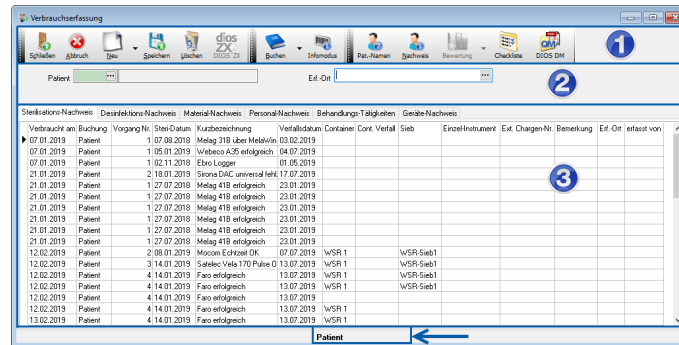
Verbrauchserfassung

Schließen Abbruch Neu Speichern Löschen DIOS ZX Buchen Infomodus Pat.-Namen Nachweis Bewertung Checkliste DIOS DM

1

Patient

Erf.-Ort

2

Sterilisations-Nachweis Desinfektions-Nachweis Material-Nachweis Personal-Nachweis Behandlungs-Tätigkeiten Geräte-Nachweis

| Verbraucht am | Buchung | Vorgang Nr. | Steri-Datum | Kurzbezeichnung | Verfallsdatum | Container | Cont. Verfall | Sieb | Einzel-Instrument | Ext. Chargen-Nr. | Bemerkung | Erf.-Ort | erfasst von |
|---|---|---|---|---|---|---|---|---|---|---|---|---|---|
| 07.01.2019 | Patient | 1 | 07.08.2018 | Melag 31B über MelaWin | 03.02.2019 | | | | | | | | |
| 07.01.2019 | Patient | 1 | 05.01.2019 | Webeco A35 erfolgreich | 04.07.2019 | | | | | | | | |
| 07.01.2019 | Patient | 1 | 02.11.2018 | Ebro Logger | 01.05.2019 | | | | | | | | |
| 21.01.2019 | Patient | 2 | 18.01.2019 | Sirona DAC universal fehl | 17.07.2019 | | | | | | | | |
| 21.01.2019 | Patient | 1 | 27.07.2018 | Melag 41B erfolgreich | 23.01.2019 | | | | | | | | |
| 21.01.2019 | Patient | 1 | 27.07.2018 | Melag 41B erfolgreich | 23.01.2019 | | | | | | | | |
| 21.01.2019 | Patient | 1 | 27.07.2018 | Melag 41B erfolgreich | 23.01.2019 | | | | | | | | |
| 21.01.2019 | Patient | 1 | 27.07.2018 | Melag 41B erfolgreich | 23.01.2019 | | | | | | | | |
| 21.01.2019 | Patient | 1 | 27.07.2018 | Melag 41B erfolgreich | 23.01.2019 | | | | | | | | |
| 21.01.2019 | Patient | 1 | 27.07.2018 | Melag 41B erfolgreich | 23.01.2019 | | | | | | | | |
| 12.02.2019 | Patient | 2 | 08.01.2019 | Mocom Echtzeit OK | 07.07.2019 | WSR 1 | | WSR-Sieb1 | | | | | |
| 12.02.2019 | Patient | 3 | 14.01.2019 | Satelec Vela 170 Pulse O | 13.07.2019 | WSR 1 | | WSR-Sieb1 | | | | | |
| 12.02.2019 | Patient | 4 | 14.01.2019 | Faro erfolgreich | 13.07.2019 | WSR 1 | | WSR-Sieb1 | | | | | |
| 12.02.2019 | Patient | 4 | 14.01.2019 | Faro erfolgreich | 13.07.2019 | | | | | | | | |
| 12.02.2019 | Patient | 4 | 14.01.2019 | Faro erfolgreich | 13.07.2019 | WSR 1 | | | | | | | |
| 13.02.2019 | Patient | 4 | 14.01.2019 | Faro erfolgreich | 13.07.2019 | WSR 1 | | | | | | | |

3

Patient